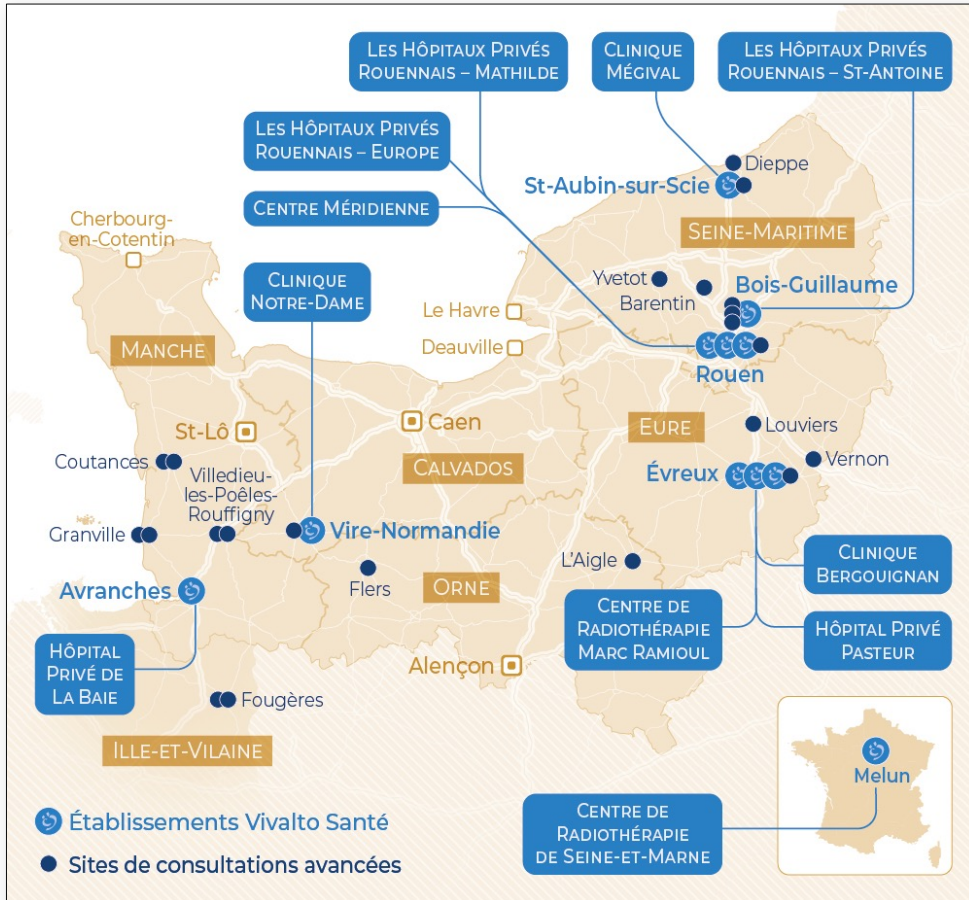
Les Hôpitaux Privés Rouennais – Mathilde

Clinique Mégival

Les Hôpitaux Privés Rouennais – St-Antoine

Les Hôpitaux Privés Rouennais – Europe

Dieppe

St-Aubin-sur-Scie

Centre Méridienne

Cherbourg-en-Cotentin

Seine-Maritime

Clinique Notre-Dame

Yvetot

Barentin

Bois-Guillaume

Le Havre

Deauville

Manche

Rouen

St-Lô

Caen

Eure

Louviers

Coutances

Villedieu-les-Poêles-Rouffigny

Calvados

Évreux

Vernon

Granville

Vire-Normandie

L'Aigle

Clinique Bergouignan

Avranches

Flers

Orne

Centre de Radiothérapie Marc Ramioul

Hôpital Privé Pasteur

Hôpital Privé de La Baie

Alençon

Fougères

Ille-et-Vilaine

Melun

Établissements Vivalto Santé

Sites de consultations avancées

Centre de Radiothérapie de Seine-et-Marne